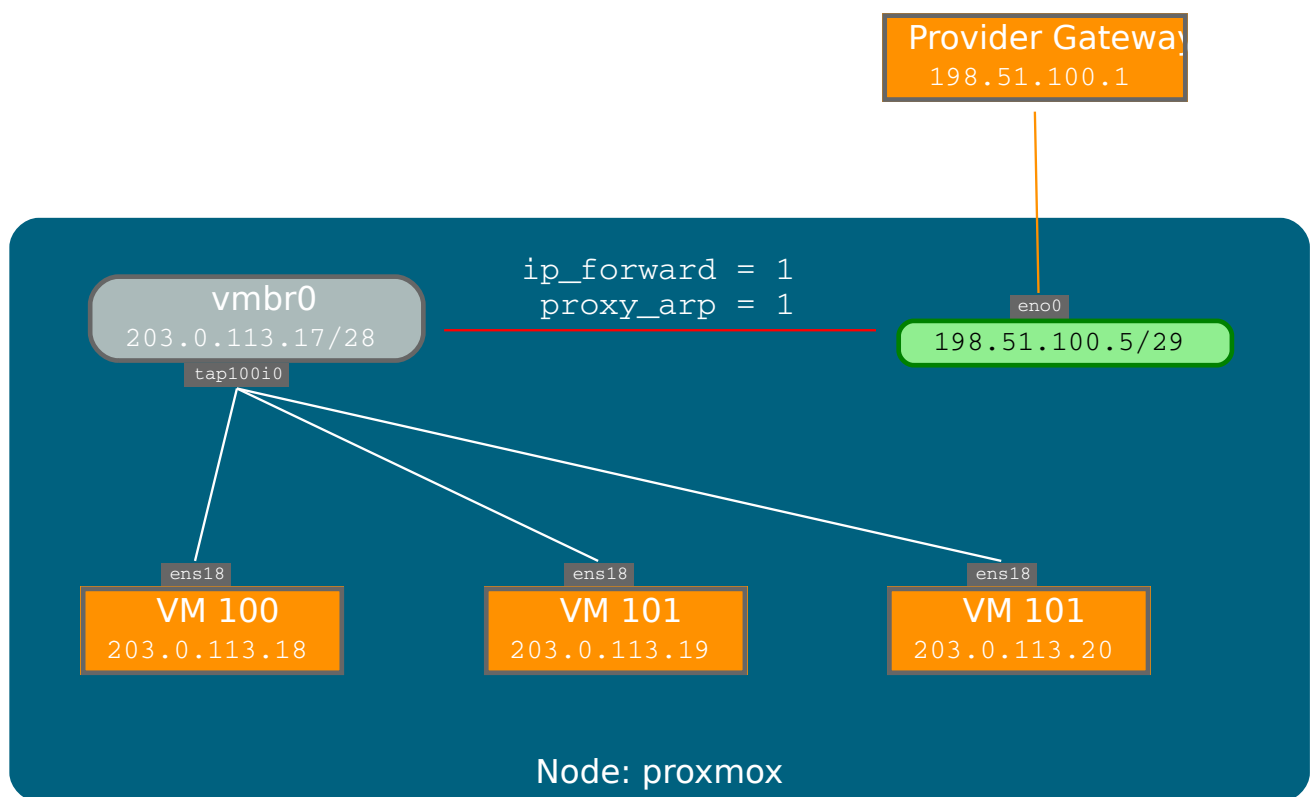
Provider Gateway
198.51.100.1

vmbr0
203.0.113.17/28
tap100i0

ip_forward = 1
proxy_arp = 1

eno0
198.51.100.5/29

ens18
VM 100
203.0.113.18

ens18
VM 101
203.0.113.19

ens18
VM 101
203.0.113.20

Node: proxmox